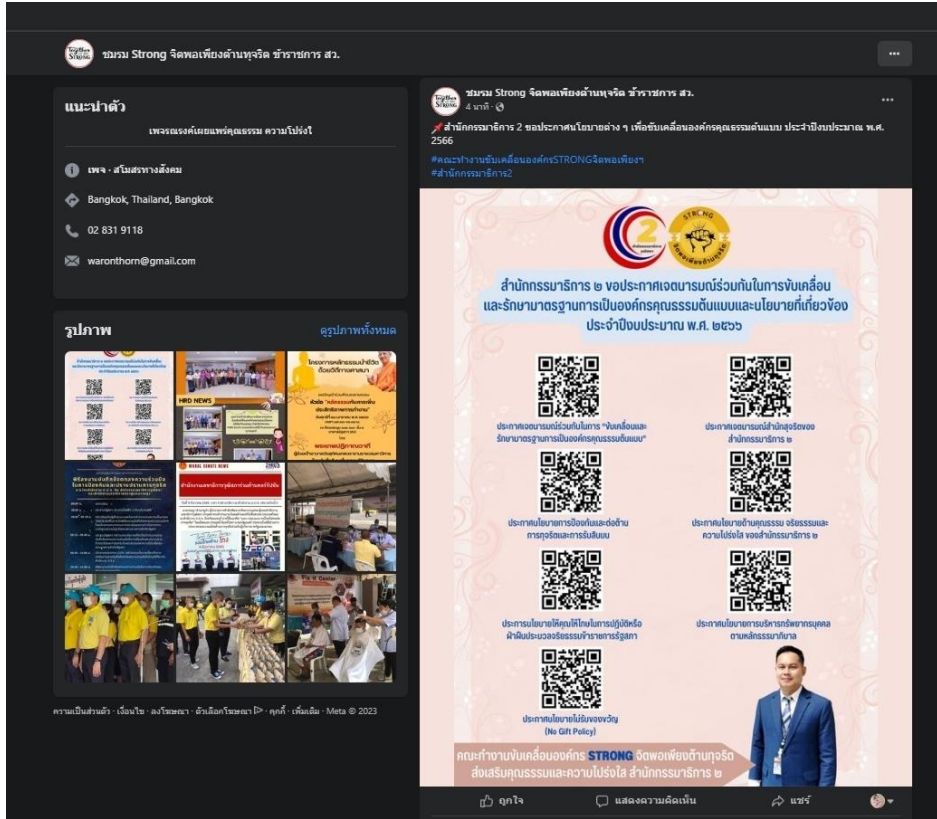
ชมรม Strong จิตพอเพียงต้านทุจริต ข้าราชการ สว.

แนะนำตัว

เพจรณรงค์เผยแพร่คุณธรรม ความโปร่งใส

เพจ · สโมสรทางสังคม

Bangkok, Thailand, Bangkok

02 831 9118

waronthorn@gmail.com

รูปภาพ

ดูรูปภาพทั้งหมด

ความเป็นส่วนตัว · เงื่อนไข · ลงโฆษณา · ตัวเลือกโฆษณา · คุกกี้ · เพิ่มเติม · Meta © 2023

ชมรม Strong จิตพอเพียงต้านทุจริต ข้าราชการ สว.
4 นาที ·

สำนักกรรมาธิการ 2 ขอประกาศนโยบายต่าง ๆ เพื่อขับเคลื่อนองค์กรคุณธรรมต้นแบบ ประจำปีงบประมาณ พ.ศ. 2566

#คณะทำงานขับเคลื่อนองค์กรSTRONGจิตพอเพียงฯ
#สำนักกรรมาธิการ2

STRONG
จิตพอเพียงต้านทุจริต

สำนักกรรมาธิการ ๒ ขอประกาศเจตนารมณ์ร่วมกันในการขับเคลื่อน และรักษามาตรฐานการเป็นองค์กรคุณธรรมต้นแบบและนโยบายที่เกี่ยวข้อง ประจำปีงบประมาณ พ.ศ. ๒๕๖๖

ประกาศเจตนารมณ์ร่วมกันในการ "ขับเคลื่อนและรักษามาตรฐานการเป็นองค์กรคุณธรรมต้นแบบ"

ประกาศเจตนารมณ์สำนักสุจริตของสำนักกรรมาธิการ ๒

ประกาศนโยบายการป้องกันและต่อต้านการทุจริตและการรับสินบน

ประกาศนโยบายด้านคุณธรรม จริยธรรมและความโปร่งใส ของสำนักกรรมาธิการ ๒

ประกาศนโยบายให้คุณให้โทษในการปฏิบัติหรือฝ่าฝืนประมวลจริยธรรมข้าราชการรัฐสภา

ประกาศนโยบายการบริหารทรัพยากรบุคคลตามหลักธรรมาภิบาล

ประกาศนโยบายไม่รับของขวัญ (No Gift Policy)

คณะทำงานขับเคลื่อนองค์กร STRONG จิตพอเพียงต้านทุจริต ส่งเสริมคุณธรรมและความโปร่งใส สำนักกรรมาธิการ ๒

ถูกใจ
แสดงความคิดเห็น
แชร์